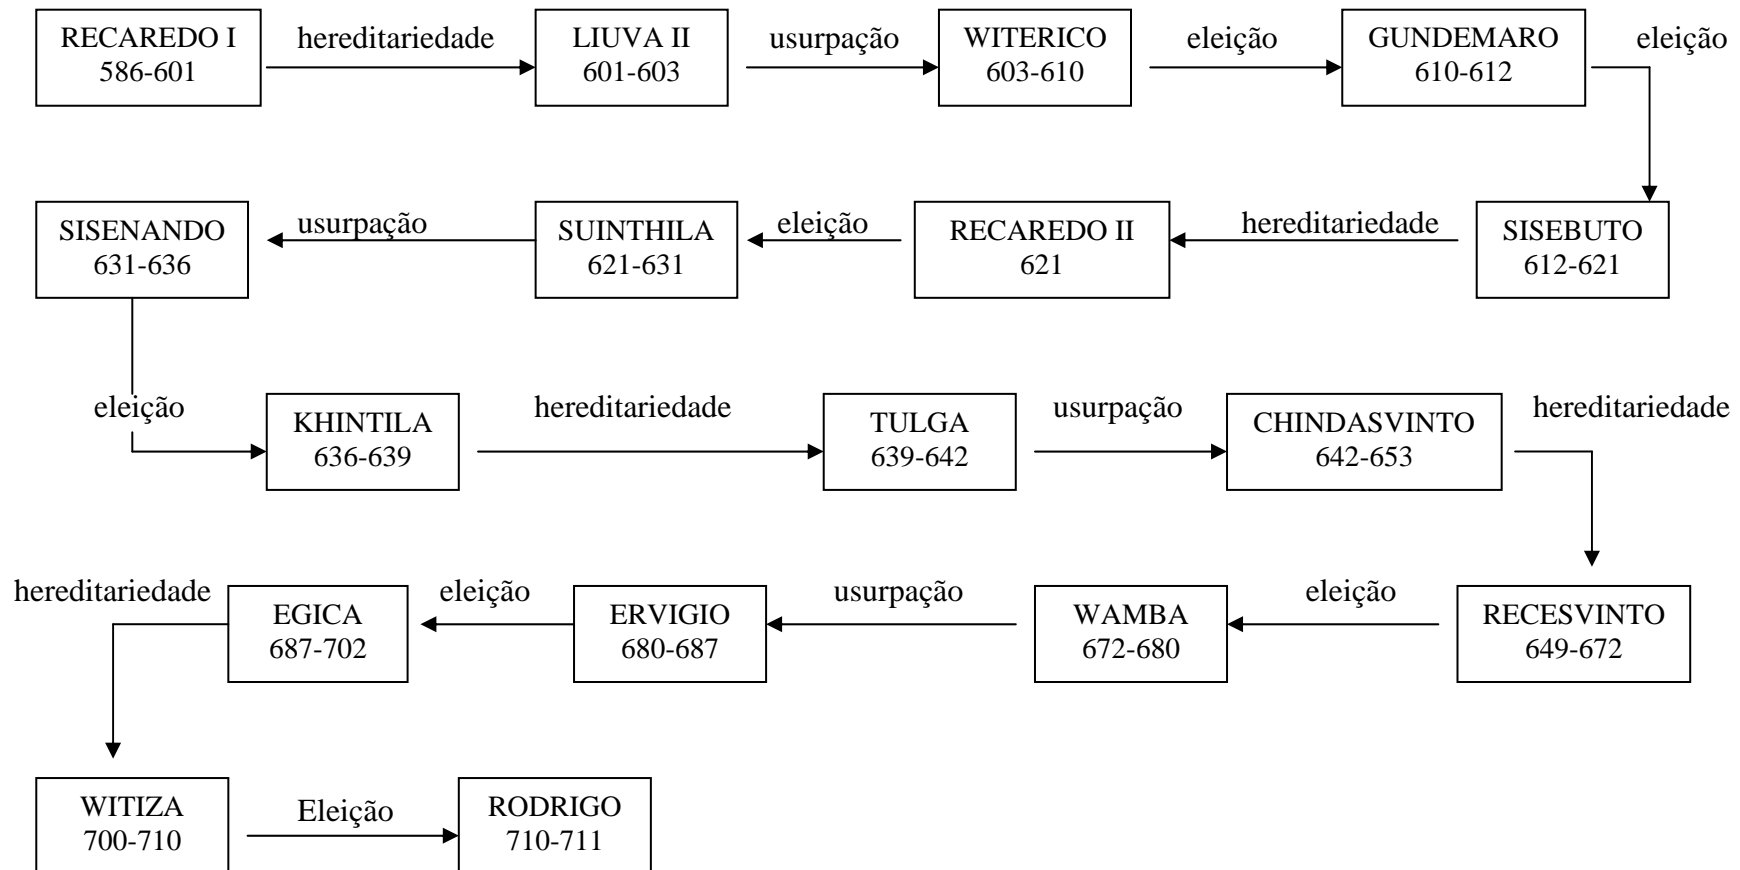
RECAREDO I
586-601

hereditariedade

LIUVA II
601-603

usurpação

WITERICO
603-610

eleição

GUNDEMARO
610-612

eleição

SISEBUTO
612-621

hereditariedade

RECAREDO II
621

eleição

SUINTHILA
621-631

usurpação

SISENANDO
631-636

eleição

KHINTILA
636-639

hereditariedade

TULGA
639-642

usurpação

CHINDASVINTO
642-653

hereditariedade

RECESVINTO
649-672

eleição

WAMBA
672-680

usurpação

ERVIGIO
680-687

eleição

EGICA
687-702

hereditariedade

WITIZA
700-710

Eleição

RODRIGO
710-711